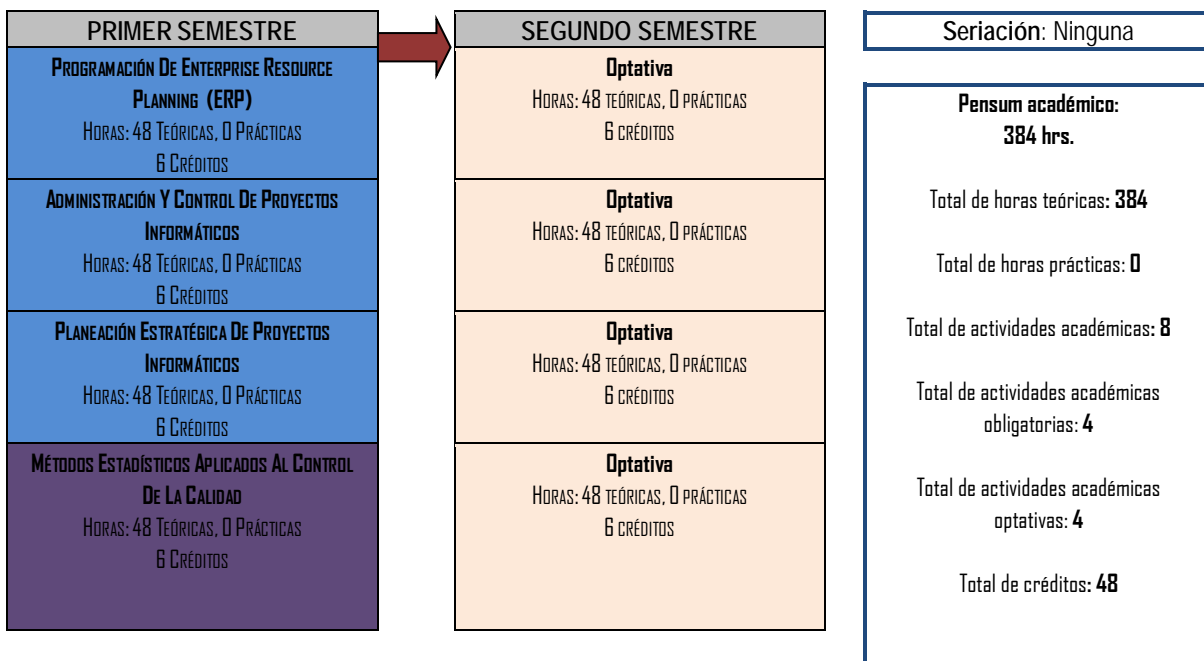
PRIMER SEMESTRE

Programación De Enterprise Resource Planning (ERP)
Horas: 48 Teóricas, 0 Prácticas
6 Créditos

Administración Y Control De Proyectos Informáticos
Horas: 48 Teóricas, 0 Prácticas
6 Créditos

Planeación Estratégica De Proyectos Informáticos
Horas: 48 Teóricas, 0 Prácticas
6 Créditos

Métodos Estadísticos Aplicados Al Control De La Calidad
Horas: 48 Teóricas, 0 Prácticas
6 Créditos

SEGUNDO SEMESTRE

Optativa
Horas: 48 teóricas, 0 prácticas
6 créditos

Optativa
Horas: 48 teóricas, 0 prácticas
6 créditos

Optativa
Horas: 48 teóricas, 0 prácticas
6 créditos

Optativa
Horas: 48 teóricas, 0 prácticas
6 créditos

Seriación: Ninguna

Pensum académico:
384 hrs.

Total de horas teóricas: 384

Total de horas prácticas: 0

Total de actividades académicas: 8

Total de actividades académicas obligatorias: 4

Total de actividades académicas optativas: 4

Total de créditos: 48